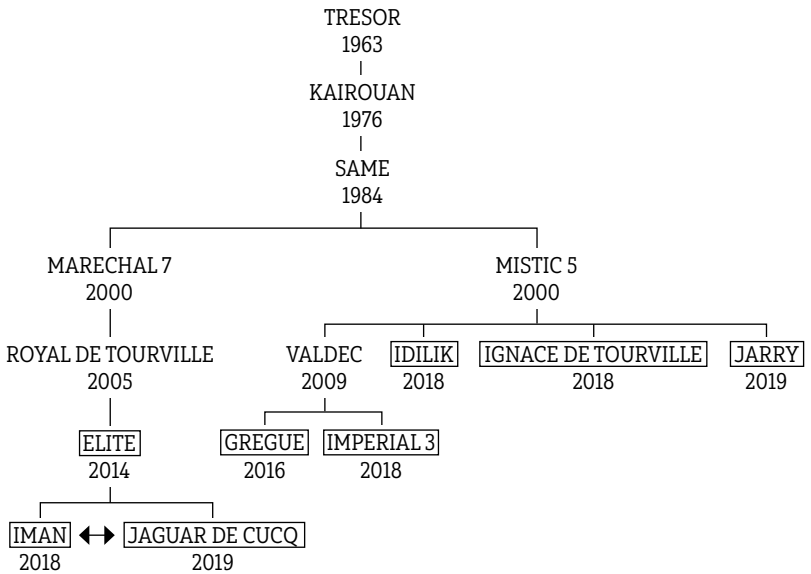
TRESOR
1963

KAIROUAN
1976

SAME
1984

MARECHAL 7
2000

ROYAL DE TOURVILLE
2005

ELITE
2014

IMAN
2018

JAGUAR DE CUCQ
2019

MISTIC 5
2000

VALDEC
2009

GREGUE
2016

IMPERIAL 3
2018

IDILIK
2018

IGNACE DE TOURVILLE
2018

JARRY
2019